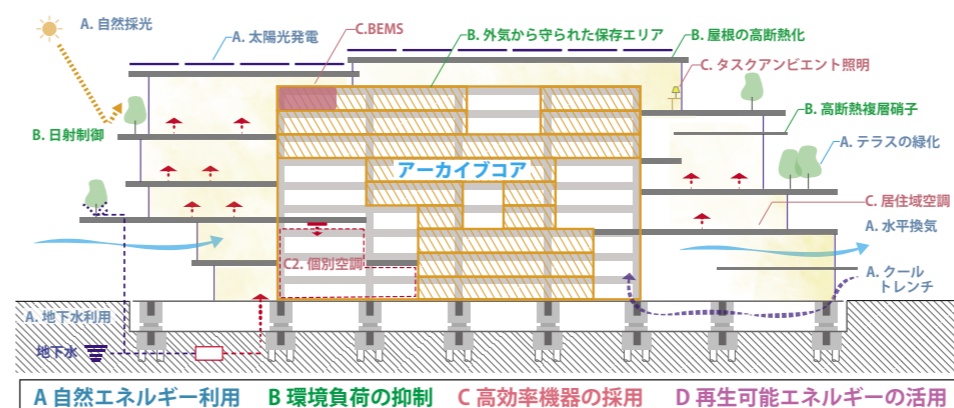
A. 自然採光

A. 太陽光発電

C.BEMS

B. 外気から守られた保存エリア

B. 屋根の高断熱化

C. タスクアンビエント照明

B. 高断熱複層硝子

B. 日射制御

A. テラスの緑化

アーカイブコア

C. 居住域空調

A. 水平換気

C2. 個別空調

A. クール トレンチ

A. 地下水利用

地下水

A 自然エネルギー利用　B 環境負荷の抑制　C 高効率機器の採用　D 再生可能エネルギーの活用